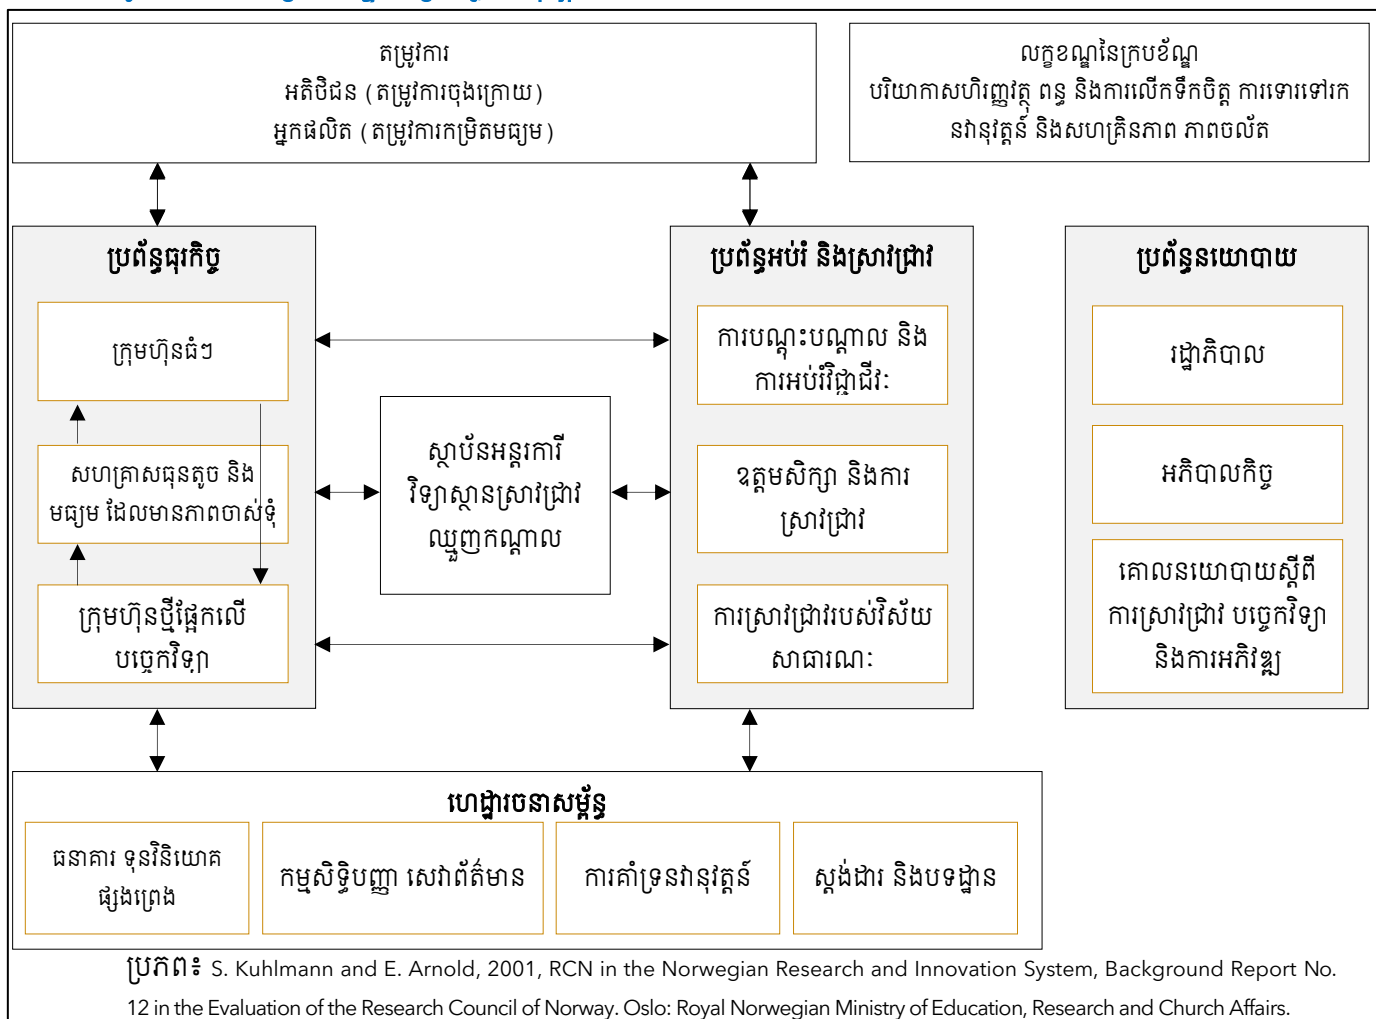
តម្រូវការ
អតិថិជន (តម្រូវការចុងក្រោយ)
អ្នកផលិត (តម្រូវការកម្រិតមធ្យម)

លក្ខខណ្ឌនៃក្របខ័ណ្ឌ
បរិយាកាសហិរញ្ញវត្ថុ ពន្ធ និងការលើកទឹកចិត្ត ការទោរទៅរក នវានុវត្តន៍ និងសហគ្រិនភាព ភាពចល័ត

ប្រព័ន្ធធុរកិច្ច

ក្រុមហ៊ុនធំៗ

សហគ្រាសធុនតូច និងមធ្យម ដែលមានភាពចាស់ទុំ

ក្រុមហ៊ុនថ្មីផ្អែកលើបច្ចេកវិទ្យា

ស្ថាប័នអន្តរការី វិទ្យាស្ថានស្រាវជ្រាវ ឈ្នួញកណ្ដាល

ប្រព័ន្ធអប់រំ និងស្រាវជ្រាវ

ការបណ្ដុះបណ្ដាល និងការអប់រំវិជ្ជាជីវៈ

ឧត្តមសិក្សា និងការស្រាវជ្រាវ

ការស្រាវជ្រាវរបស់វិស័យសាធារណៈ

ប្រព័ន្ធនយោបាយ

រដ្ឋាភិបាល

អភិបាលកិច្ច

គោលនយោបាយស្ដីពីការស្រាវជ្រាវ បច្ចេកវិទ្យា និងការអភិវឌ្ឍ

ហេដ្ឋារចនាសម្ព័ន្ធ

ធនាគារ ទុនវិនិយោគផ្សងព្រេង

កម្មសិទ្ធិបញ្ញា សេវាព័ត៌មាន

ការគាំទ្រនវានុវត្តន៍

ស្តង់ដារ និងបទដ្ឋាន

ប្រភព៖ S. Kuhlmann and E. Arnold, 2001, RCN in the Norwegian Research and Innovation System, Background Report No. 12 in the Evaluation of the Research Council of Norway. Oslo: Royal Norwegian Ministry of Education, Research and Church Affairs.